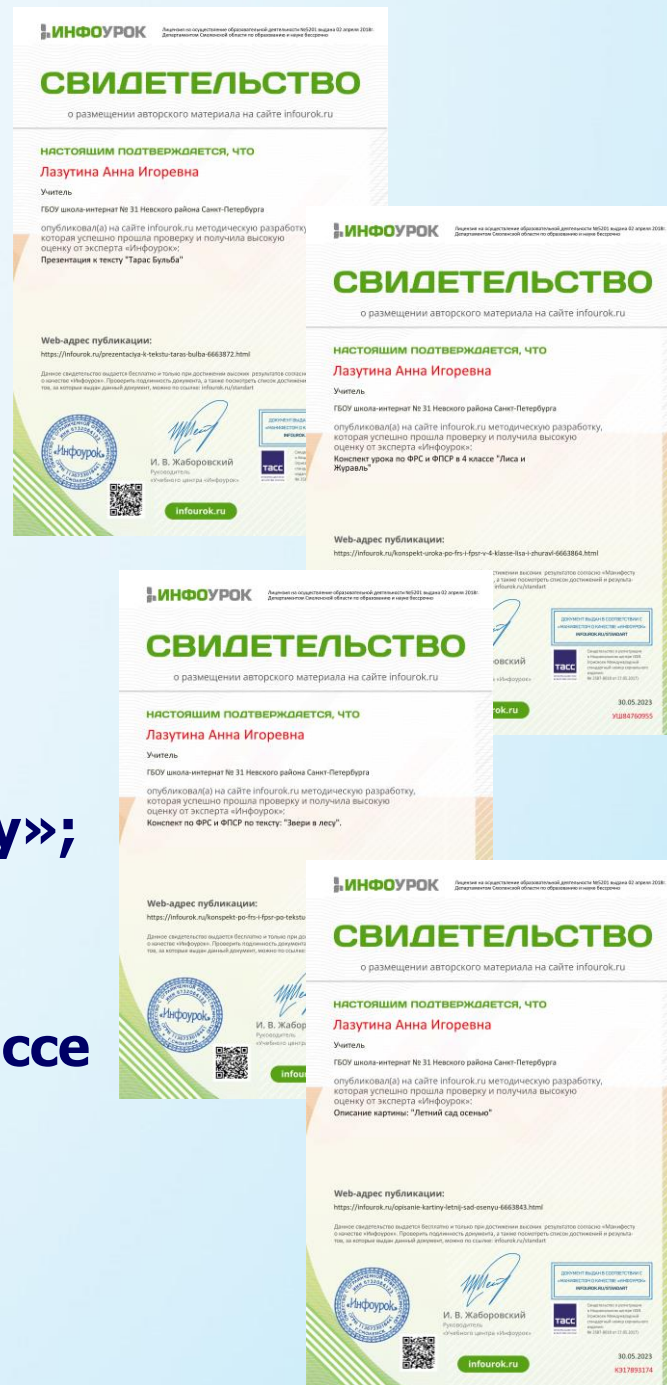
ИНФОУРОК Лицензия на осуществление образовательной деятельности №5201 выдана 02 апреля 2018г. Департаментом Смоленской области по образованию и науке бессрочно

СВИДЕТЕЛЬСТВО

о размещении авторского материала на сайте infourok.ru

НАСТОЯЩИМ ПОДТВЕРЖДАЕТСЯ, ЧТО

Лазутина Анна Игоревна

Учитель

ГБОУ школа-интернат № 31 Невского района Санкт-Петербурга

опубликовал(а) на сайте infourok.ru методическую разработку, которая успешно прошла проверку и получила высокую оценку от эксперта «Инфоурок»:

Презентация к тексту "Тарас Бульба"

Web-адрес публикации:

https://infourok.ru/prezentaciya-k-tekstu-taras-bulba-6663872.html

Данное свидетельство выдается бесплатно и только при достижении высоких результатов согласно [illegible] о качестве «Инфоурок». Проверить подлинность документа, а также посмотреть список достижени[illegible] тов, за которые выдан данный документ, можно по ссылке: infourok.ru/standart

«Инфоурок»

И. В. Жаборовский

Руководитель «Учебного центра «Инфоурок»

ТАСС

infourok.ru

ИНФОУРОК Лицензия на осуществление образовательной деятельности №5201 выдана 02 апреля 2018г. Департаментом Смоленской области по образованию и науке бессрочно

СВИДЕТЕЛЬСТВО

о размещении авторского материала на сайте infourok.ru

НАСТОЯЩИМ ПОДТВЕРЖДАЕТСЯ, ЧТО

Лазутина Анна Игоревна

Учитель

ГБОУ школа-интернат № 31 Невского района Санкт-Петербурга

опубликовал(а) на сайте infourok.ru методическую разработку, которая успешно прошла проверку и получила высокую оценку от эксперта «Инфоурок»:

Конспект урока по ФРС и ФПСР в 4 классе "Лиса и Журавль"

Web-адрес публикации:

https://infourok.ru/konspekt-uroka-po-frs-i-fpsr-v-4-klasse-lisa-i-zhuravl-6663864.html

ДОКУМЕНТ ВЫДАН В СООТВЕТСТВИИ С «МАНИФЕСТОМ О КАЧЕСТВЕ «ИНФОУРОК» INFOUROK.RU/STANDART

ТАСС

30.05.2023

УШ84760955

ИНФОУРОК Лицензия на осуществление образовательной деятельности №5201 выдана 02 апреля 2018г. Департаментом Смоленской области по образованию и науке бессрочно

СВИДЕТЕЛЬСТВО

о размещении авторского материала на сайте infourok.ru

НАСТОЯЩИМ ПОДТВЕРЖДАЕТСЯ, ЧТО

Лазутина Анна Игоревна

Учитель

ГБОУ школа-интернат № 31 Невского района Санкт-Петербурга

опубликовал(а) на сайте infourok.ru методическую разработку, которая успешно прошла проверку и получила высокую оценку от эксперта «Инфоурок»:

Конспект по ФРС и ФПСР по тексту: "Звери в лесу".

Web-адрес публикации:

https://infourok.ru/konspekt-po-frs-i-fpsr-po-tekstu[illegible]

у»;

ссе

ИНФОУРОК Лицензия на осуществление образовательной деятельности №5201 выдана 02 апреля 2018г. Департаментом Смоленской области по образованию и науке бессрочно

СВИДЕТЕЛЬСТВО

о размещении авторского материала на сайте infourok.ru

НАСТОЯЩИМ ПОДТВЕРЖДАЕТСЯ, ЧТО

Лазутина Анна Игоревна

Учитель

ГБОУ школа-интернат № 31 Невского района Санкт-Петербурга

опубликовал(а) на сайте infourok.ru методическую разработку, которая успешно прошла проверку и получила высокую оценку от эксперта «Инфоурок»:

Описание картины: "Летний сад осенью"

Web-адрес публикации:

https://infourok.ru/opisanie-kartiny-letnij-sad-osenyu-6663843.html

Данное свидетельство выдается бесплатно и только при достижении высоких результатов согласно «Манифесту о качестве «Инфоурок». Проверить подлинность документа, а также посмотреть список достижений и результатов, за которые выдан данный документ, можно по ссылке: infourok.ru/standart

ДОКУМЕНТ ВЫДАН В СООТВЕТСТВИИ С «МАНИФЕСТОМ О КАЧЕСТВЕ «ИНФОУРОК» INFOUROK.RU/STANDART

«Инфоурок»

И. В. Жаборовский

Руководитель «Учебного центра «Инфоурок»

ТАСС

infourok.ru

30.05.2023

К317893174